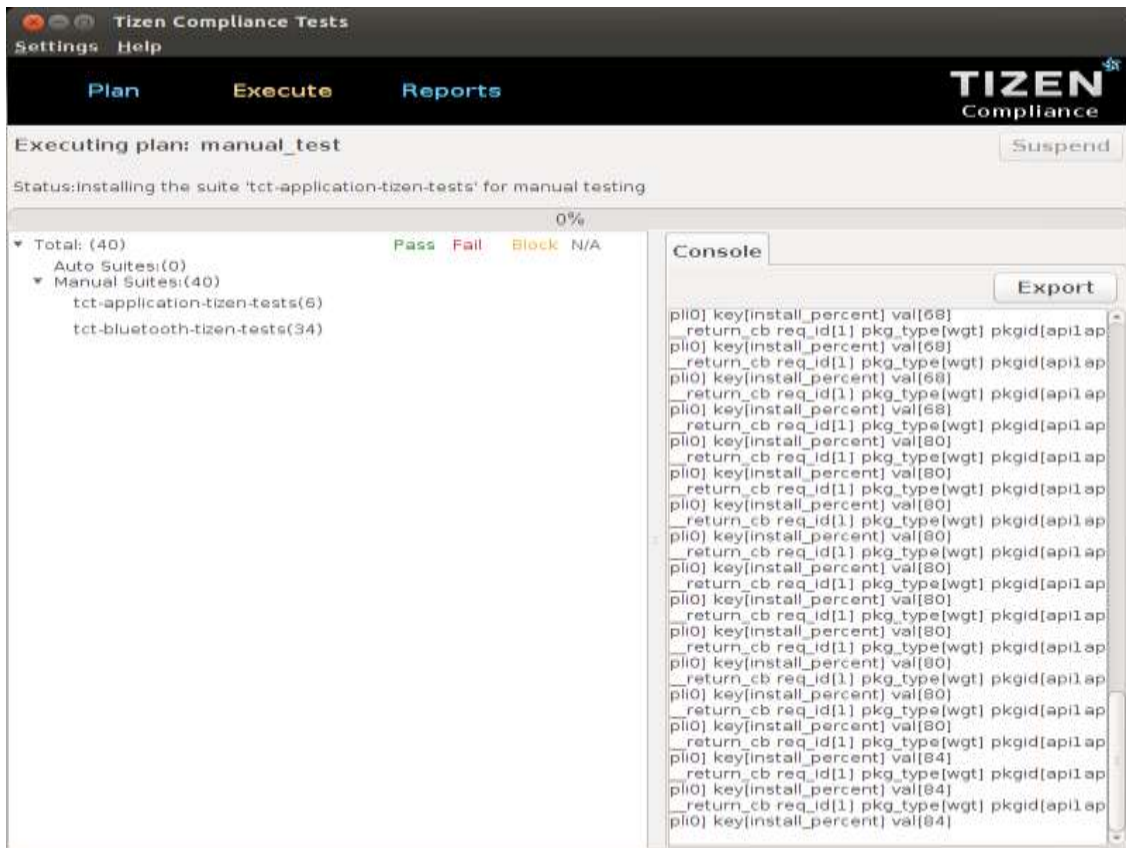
Tizen Compliance Tests
Settings Help

Plan Execute Reports

TIZEN Compliance

Executing plan: manual_test

Suspend

Status:Installing the suite 'tct-application-tizen-tests' for manual testing

0%

Total: (40)
Pass Fail Block N/A
Auto Suites:(0)
Manual Suites:(40)
tct-application-tizen-tests(6)
tct-bluetooth-tizen-tests(34)

Console

Export

pli0] key[install_percent] val[68]
__return_cb req_id[1] pkg_type[wgt] pkgid[api1ap
pli0] key[install_percent] val[68]
__return_cb req_id[1] pkg_type[wgt] pkgid[api1ap
pli0] key[install_percent] val[68]
__return_cb req_id[1] pkg_type[wgt] pkgid[api1ap
pli0] key[install_percent] val[68]
__return_cb req_id[1] pkg_type[wgt] pkgid[api1ap
pli0] key[install_percent] val[80]
__return_cb req_id[1] pkg_type[wgt] pkgid[api1ap
pli0] key[install_percent] val[80]
__return_cb req_id[1] pkg_type[wgt] pkgid[api1ap
pli0] key[install_percent] val[80]
__return_cb req_id[1] pkg_type[wgt] pkgid[api1ap
pli0] key[install_percent] val[80]
__return_cb req_id[1] pkg_type[wgt] pkgid[api1ap
pli0] key[install_percent] val[80]
__return_cb req_id[1] pkg_type[wgt] pkgid[api1ap
pli0] key[install_percent] val[80]
__return_cb req_id[1] pkg_type[wgt] pkgid[api1ap
pli0] key[install_percent] val[80]
__return_cb req_id[1] pkg_type[wgt] pkgid[api1ap
pli0] key[install_percent] val[80]
__return_cb req_id[1] pkg_type[wgt] pkgid[api1ap
pli0] key[install_percent] val[80]
__return_cb req_id[1] pkg_type[wgt] pkgid[api1ap
pli0] key[install_percent] val[80]
__return_cb req_id[1] pkg_type[wgt] pkgid[api1ap
pli0] key[install_percent] val[84]
__return_cb req_id[1] pkg_type[wgt] pkgid[api1ap
pli0] key[install_percent] val[84]
__return_cb req_id[1] pkg_type[wgt] pkgid[api1ap
pli0] key[install_percent] val[84]